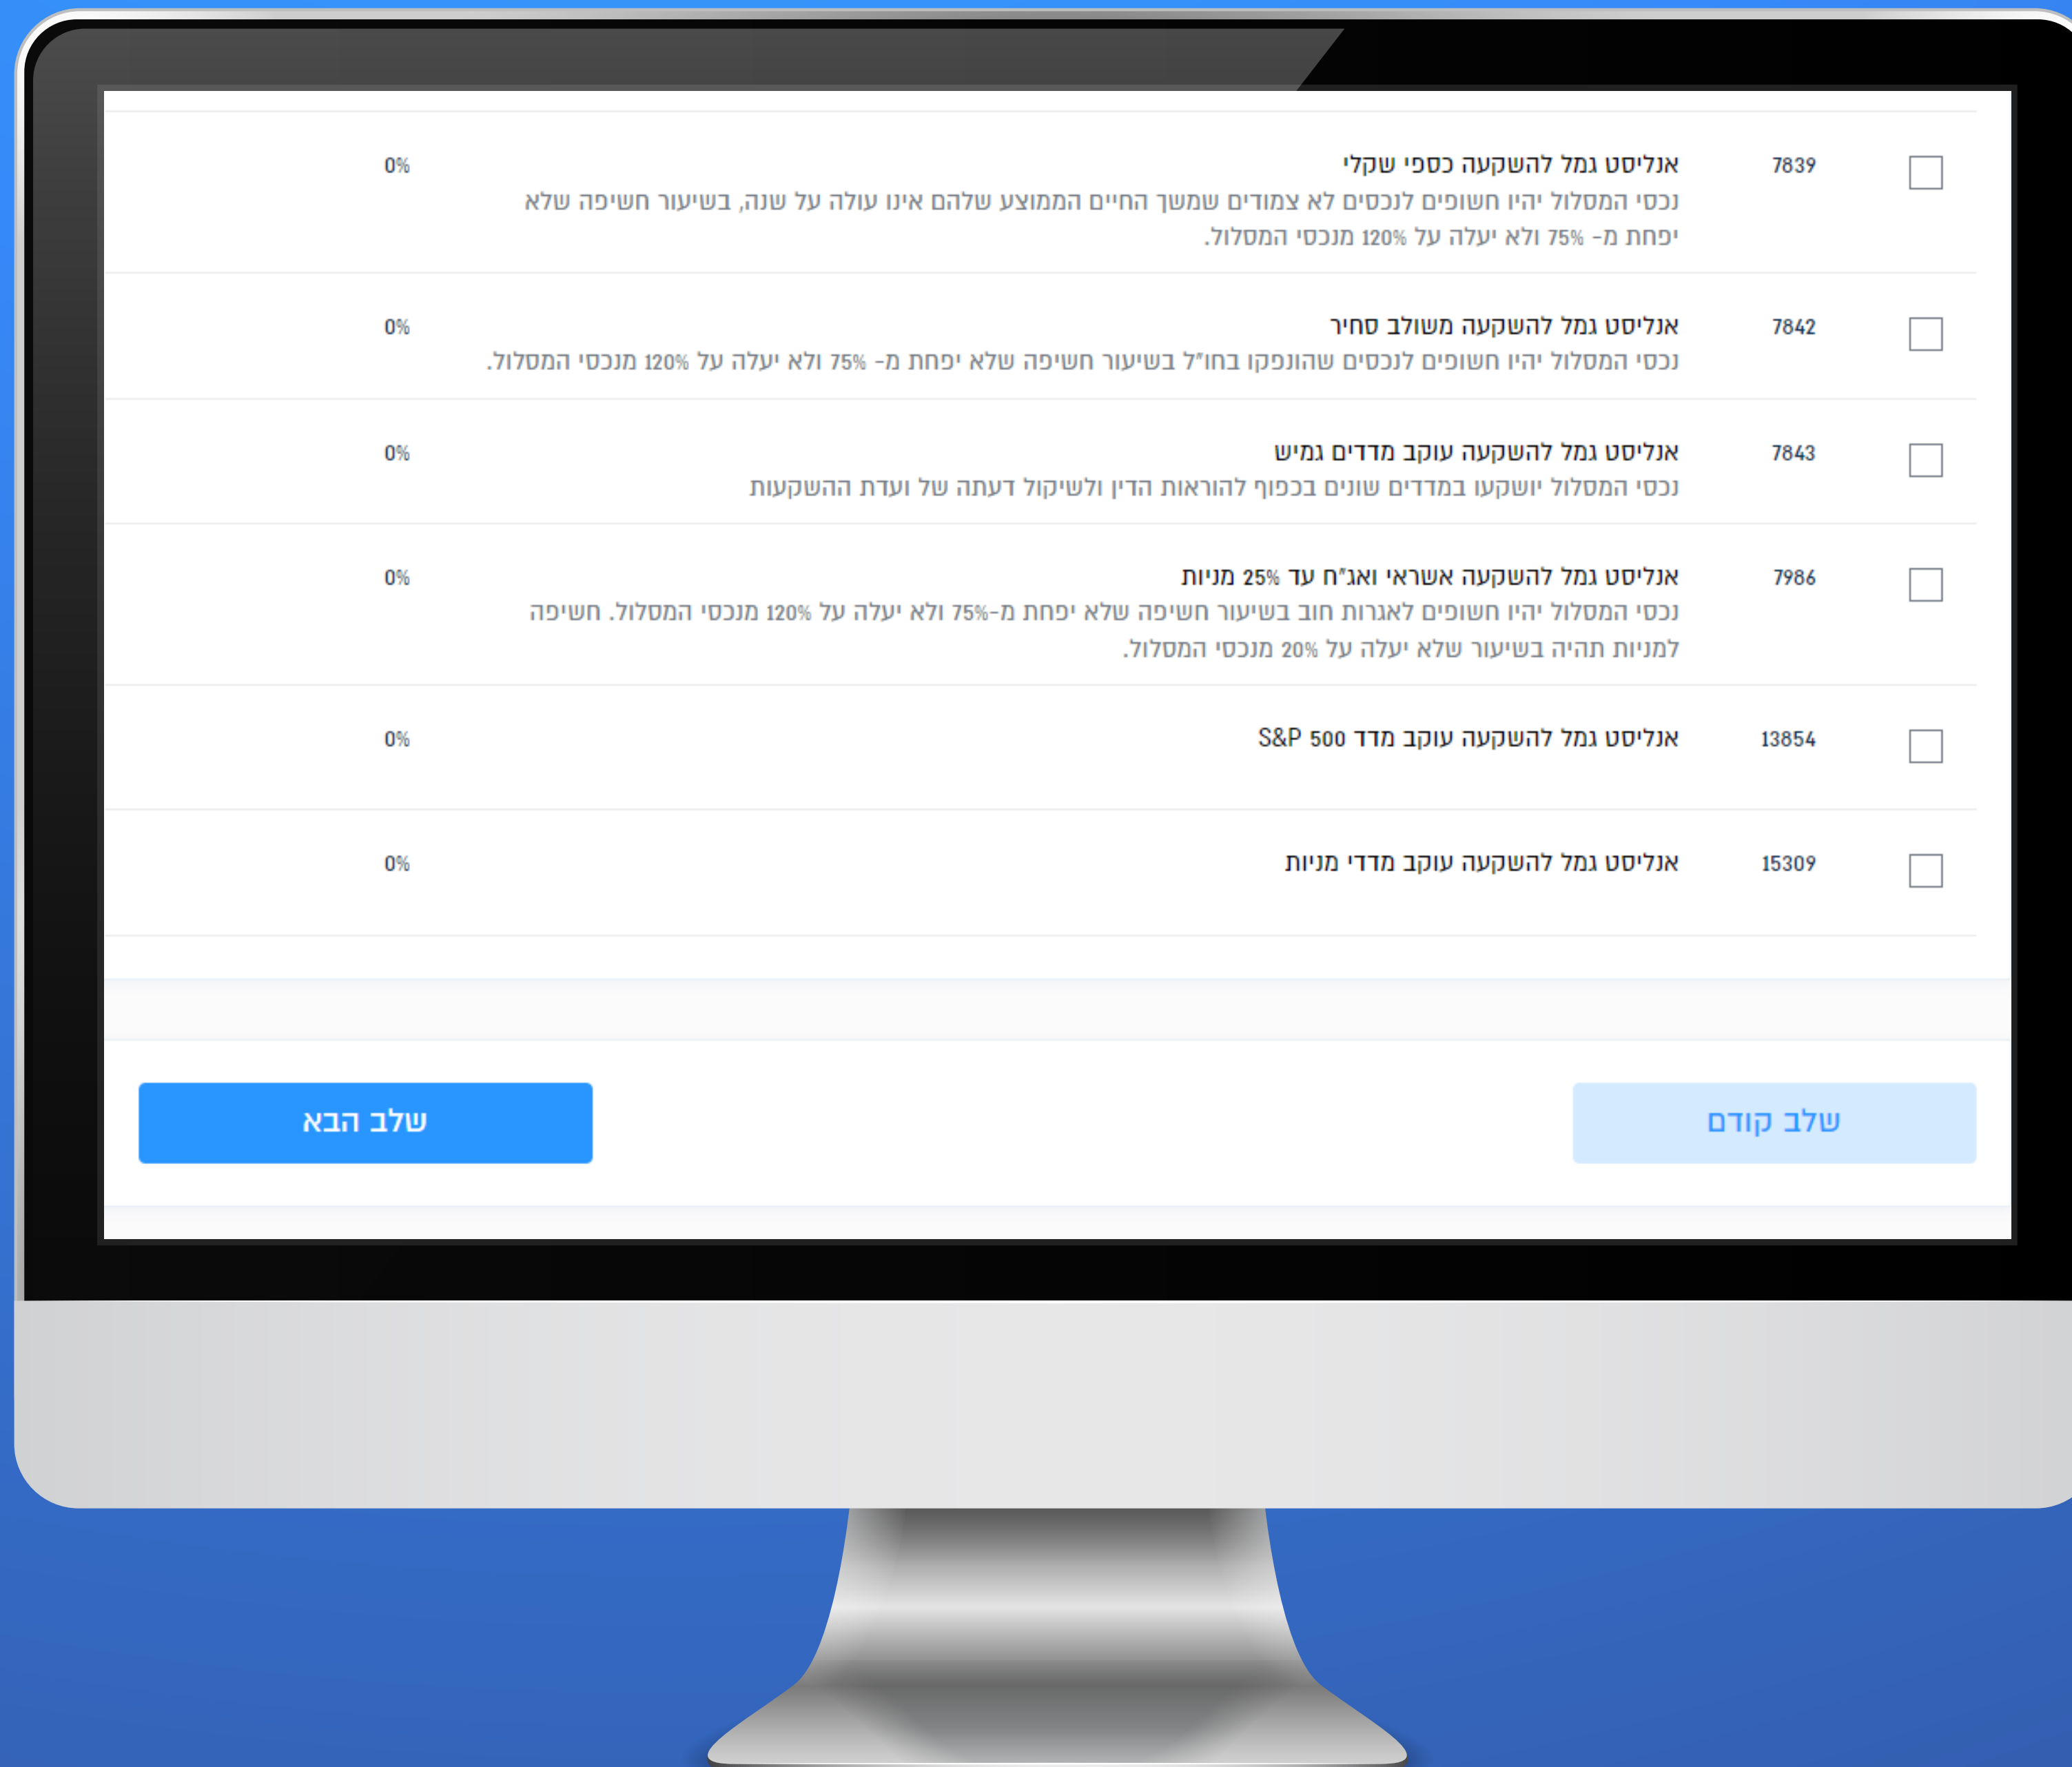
7839 אנליסט גמל להשקעה כספי שקלי
נכסי המסלול יהיו חשופים לנכסים לא צמודים שמשך החיים הממוצע שלהם אינו עולה על שנה, בשיעור חשיפה שלא יפחת מ- 75% ולא יעלה על 120% מנכסי המסלול.
0%

7842 אנליסט גמל להשקעה משולב סחיר
נכסי המסלול יהיו חשופים לנכסים שהונפקו בחו"ל בשיעור חשיפה שלא יפחת מ- 75% ולא יעלה על 120% מנכסי המסלול.
0%

7843 אנליסט גמל להשקעה עוקב מדדים גמיש
נכסי המסלול יושקעו במדדים שונים בכפוף להוראות הדין ולשיקול דעתה של ועדת ההשקעות
0%

7986 אנליסט גמל להשקעה אשראי ואג"ח עד 25% מניות
נכסי המסלול יהיו חשופים לאגרות חוב בשיעור חשיפה שלא יפחת מ-75% ולא יעלה על 120% מנכסי המסלול. חשיפה למניות תהיה בשיעור שלא יעלה על 20% מנכסי המסלול.
0%

13854 אנליסט גמל להשקעה עוקב מדד S&P 500
0%

15309 אנליסט גמל להשקעה עוקב מדדי מניות
0%

שלב קודם

שלב הבא